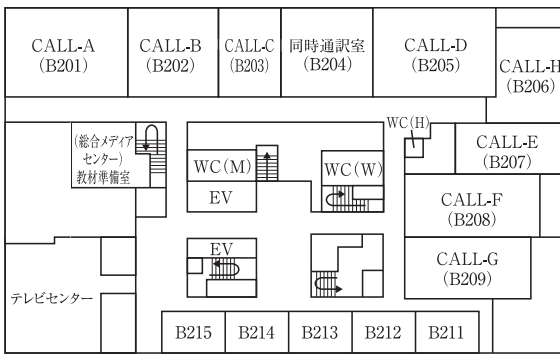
CALL-A
(B201)

CALL-B
(B202)

CALL-C
(B203)

同時通訳室
(B204)

CALL-D
(B205)

CALL-H
(B206)

(総合メディアセンター)
教材準備室

WC(M)

EV

WC(W)

WC(H)

CALL-E
(B207)

CALL-F
(B208)

CALL-G
(B209)

EV

テレビセンター

B215

B214

B213

B212

B211